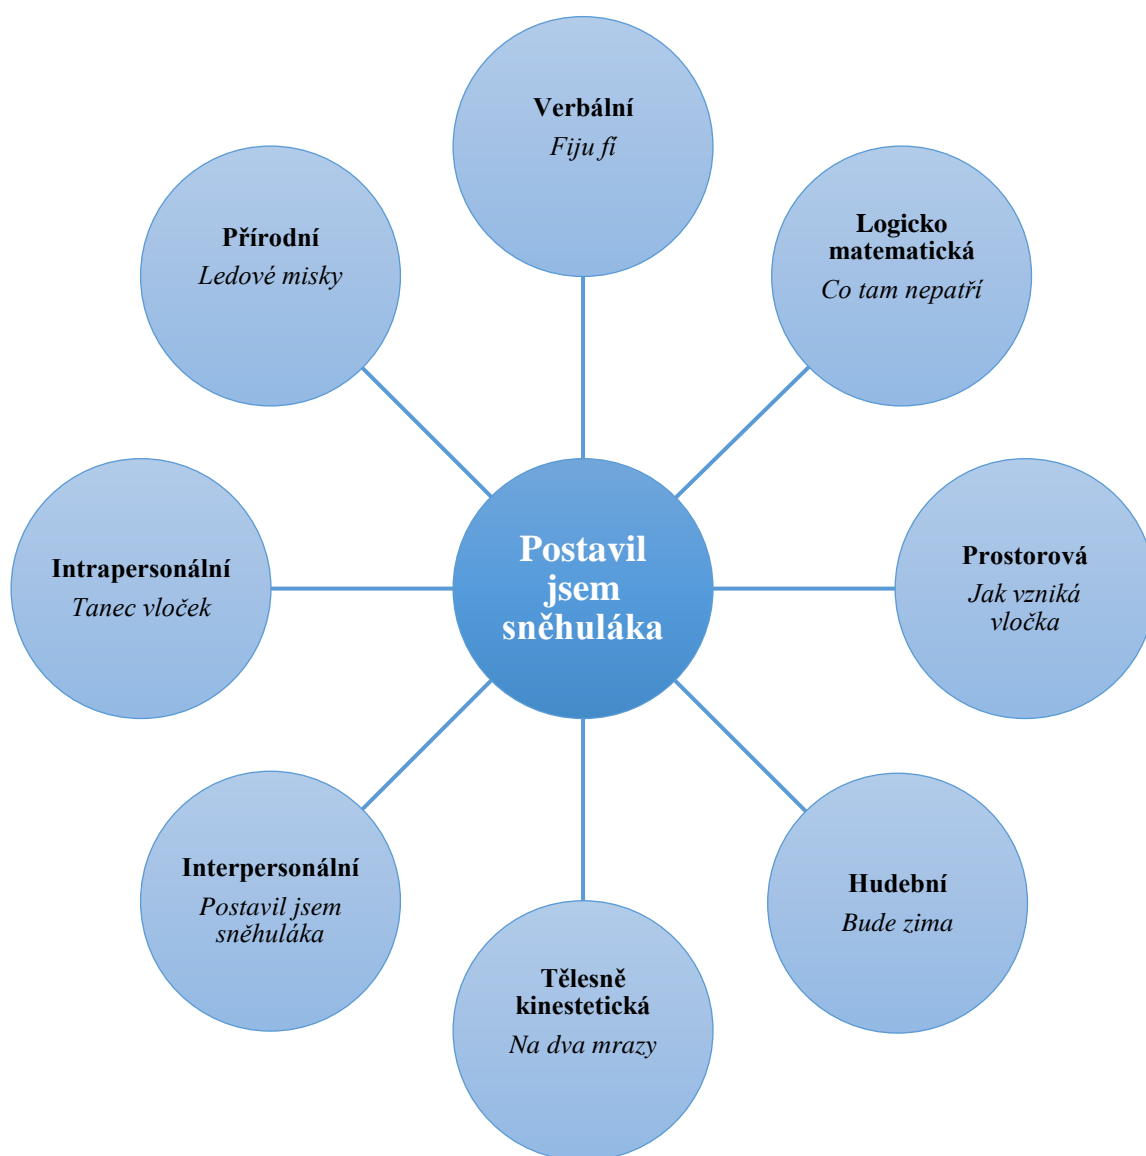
Verbální
Fiju fí

Přírodní
Ledové misky

Logicko matematická
Co tam nepatří

Postavil jsem sněhuláka

Intrapersonální
Tanec vloček

Prostorová
Jak vzniká vločka

Interpersonální
Postavil jsem sněhuláka

Hudební
Bude zima

Tělesně kinestetická
Na dva mrazy